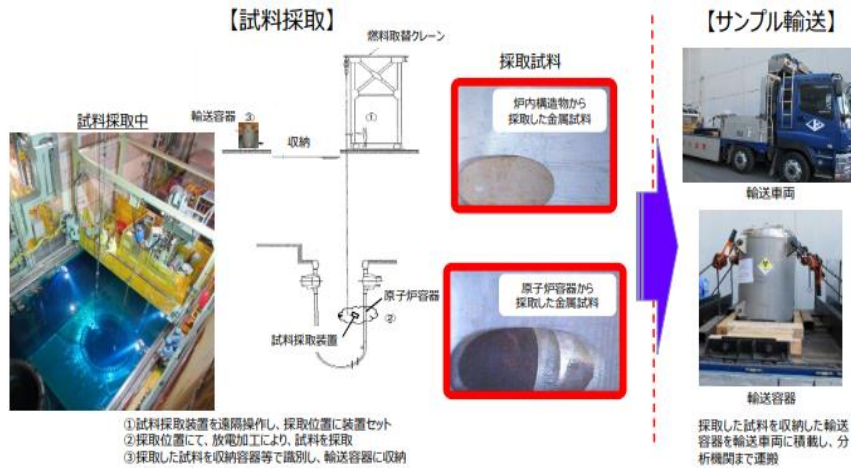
【試料採取】

【サンプル輸送】

燃料取替クレーン

採取試料

試料採取中

輸送容器 ③

収納

①

炉内構造物から採取した金属試料

輸送車両

原子炉容器

②

試料採取装置

原子炉容器から採取した金属試料

輸送容器

①試料採取装置を遠隔操作し、採取位置に装置セット
②採取位置にて、放電加工により、試料を採取
③採取した試料を収納容器等で識別し、輸送容器に収納

採取した試料を収納した輸送容器を輸送車両に積載し、分析機関まで運搬